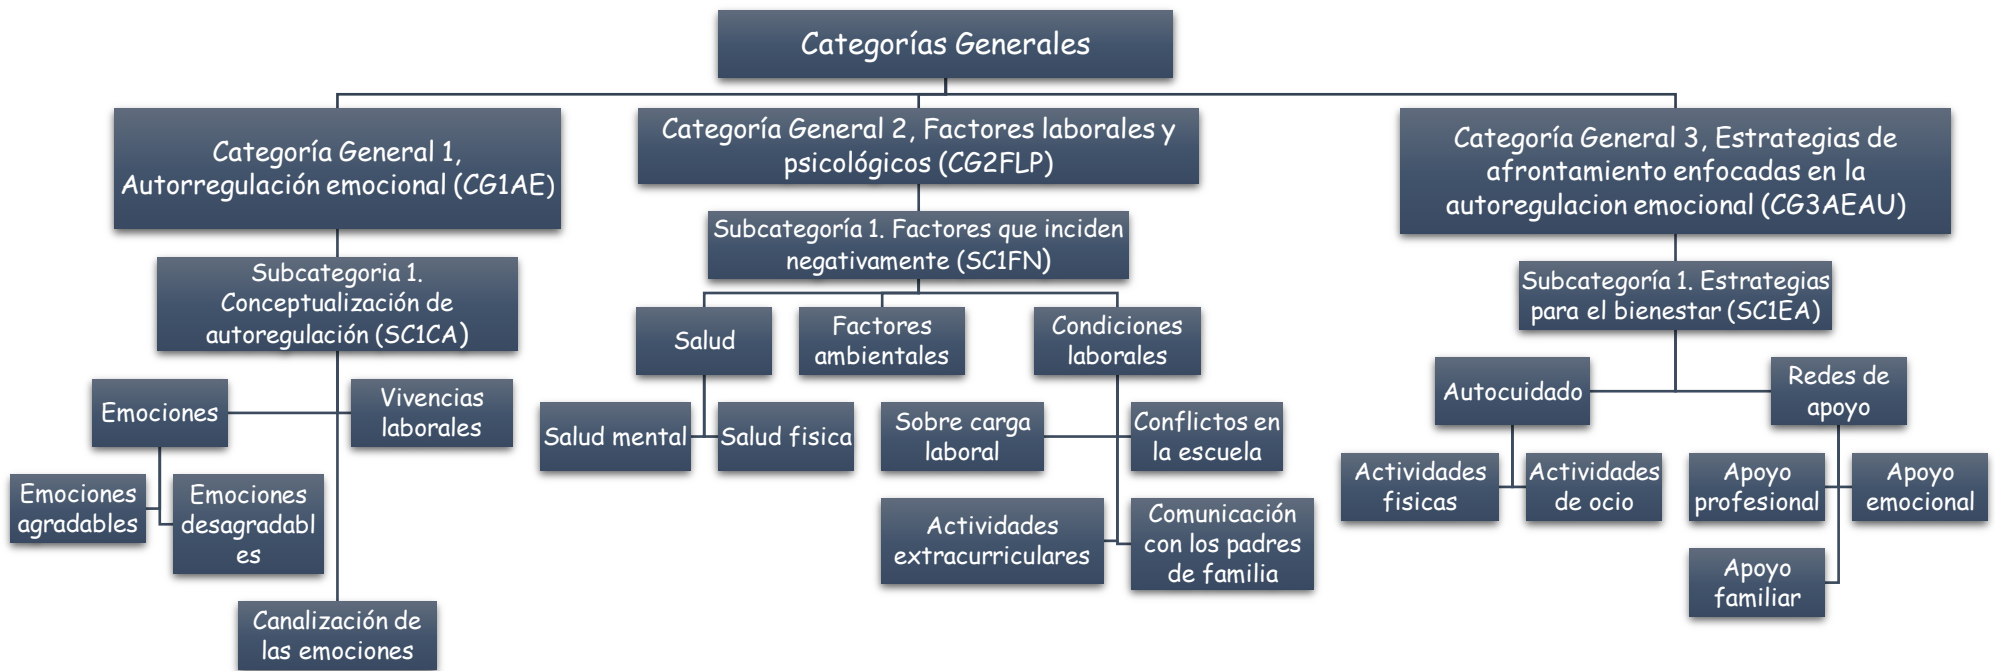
Categorías Generales

Categoría General 1, Autorregulación emocional (CG1AE)

Subcategoria 1. Conceptualización de autoregulación (SC1CA)

Emociones

Vivencias laborales

Emociones agradables

Emociones desagradabl es

Canalización de las emociones

Categoría General 2, Factores laborales y psicológicos (CG2FLP)

Subcategoría 1. Factores que inciden negativamente (SC1FN)

Salud

Factores ambientales

Condiciones laborales

Salud mental

Salud fisica

Sobre carga laboral

Conflictos en la escuela

Actividades extracurriculares

Comunicación con los padres de familia

Categoría General 3, Estrategias de afrontamiento enfocadas en la autoregulacion emocional (CG3AEAU)

Subcategoría 1. Estrategias para el bienestar (SC1EA)

Autocuidado

Redes de apoyo

Actividades fisicas

Actividades de ocio

Apoyo profesional

Apoyo emocional

Apoyo familiar